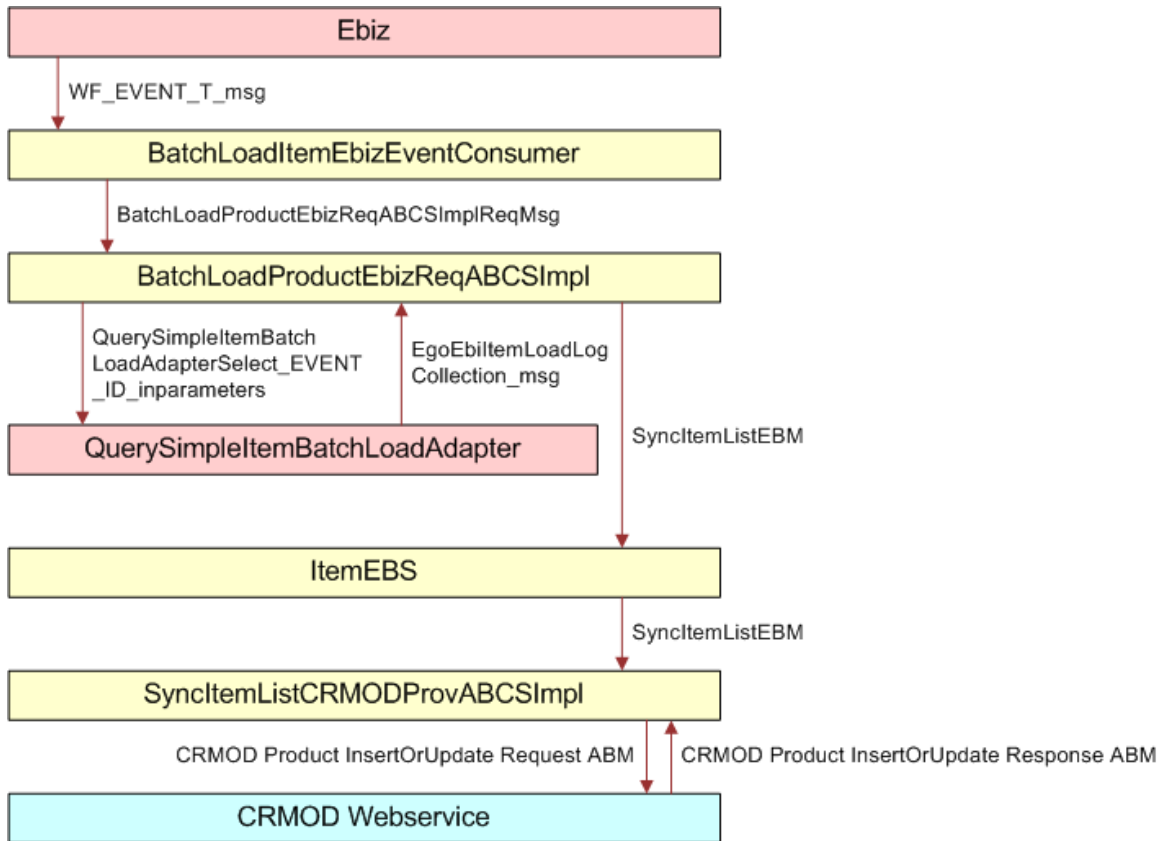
Ebiz

WF_EVENT_T_msg

BatchLoadItemEbizEventConsumer

BatchLoadProductEbizReqABCSImplReqMsg

BatchLoadProductEbizReqABCSImpl

QuerySimpleItemBatch LoadAdapterSelect_EVENT _ID_inparameters

EgoEbiItemLoadLog Collection_msg

QuerySimpleItemBatchLoadAdapter

SyncItemListEBM

ItemEBS

SyncItemListEBM

SyncItemListCRMODProvABCSImpl

CRMOD Product InsertOrUpdate Request ABM

CRMOD Product InsertOrUpdate Response ABM

CRMOD Webservice